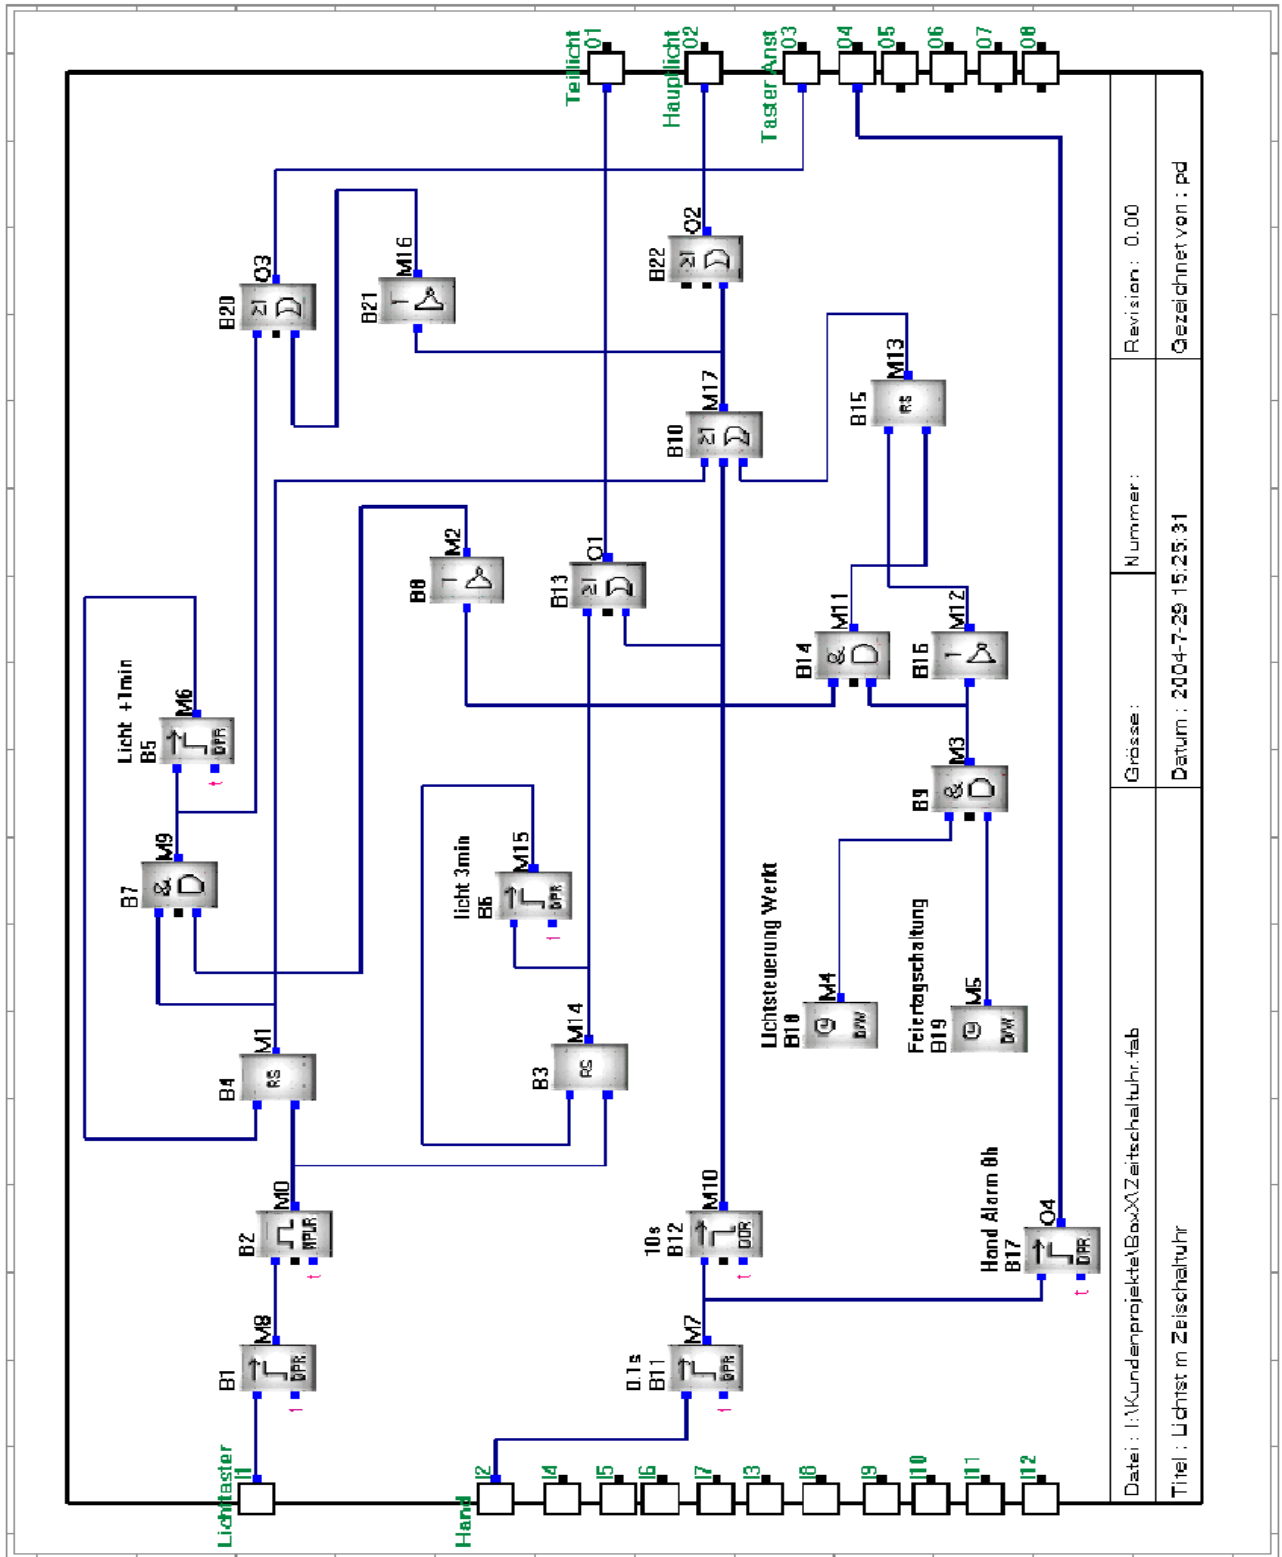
Teillicht Q1
Hauptlicht Q2
Taster Anst Q3
Q4 Q5 Q6 Q7 Q8

B20 Q3 ≥1
B21 M16 1
B22 Q2 ≥1
B10 M17 ≥1
B15 M13 RS
B8 M2 1
B13 Q1 ≥1
B14 M11 &
B16 M12 1
Licht +1min B5 M6 DPR
B7 M9 &
B9 M3 &
licht 3min B6 M15 DPR
Lichtsteuerung Werkt B18 M4 D/W
Feiertagschaltung B19 M5 D/W
B4 M1 RS
B3 M14 RS
B2 M0 NPLR
Hand Alarm 8h B17 Q4 DPR
10s B12 M10 DDR
B1 M8 DPR
0.1s B11 M7 DPR

Lichtaster I1
Hand I2
I4 I5 I6 I7 I3 I8 I9 I10 I11 I12

Datei : I:\Kundenprojekte\BoxX\Zeitschaltuhr.fab
Titel : Lichst m Zeischaltuhr
Grösse :
Datum : 2004-7-29 15:25:31
Nummer :
Revision : 0.00
Gezeichnet von : pd